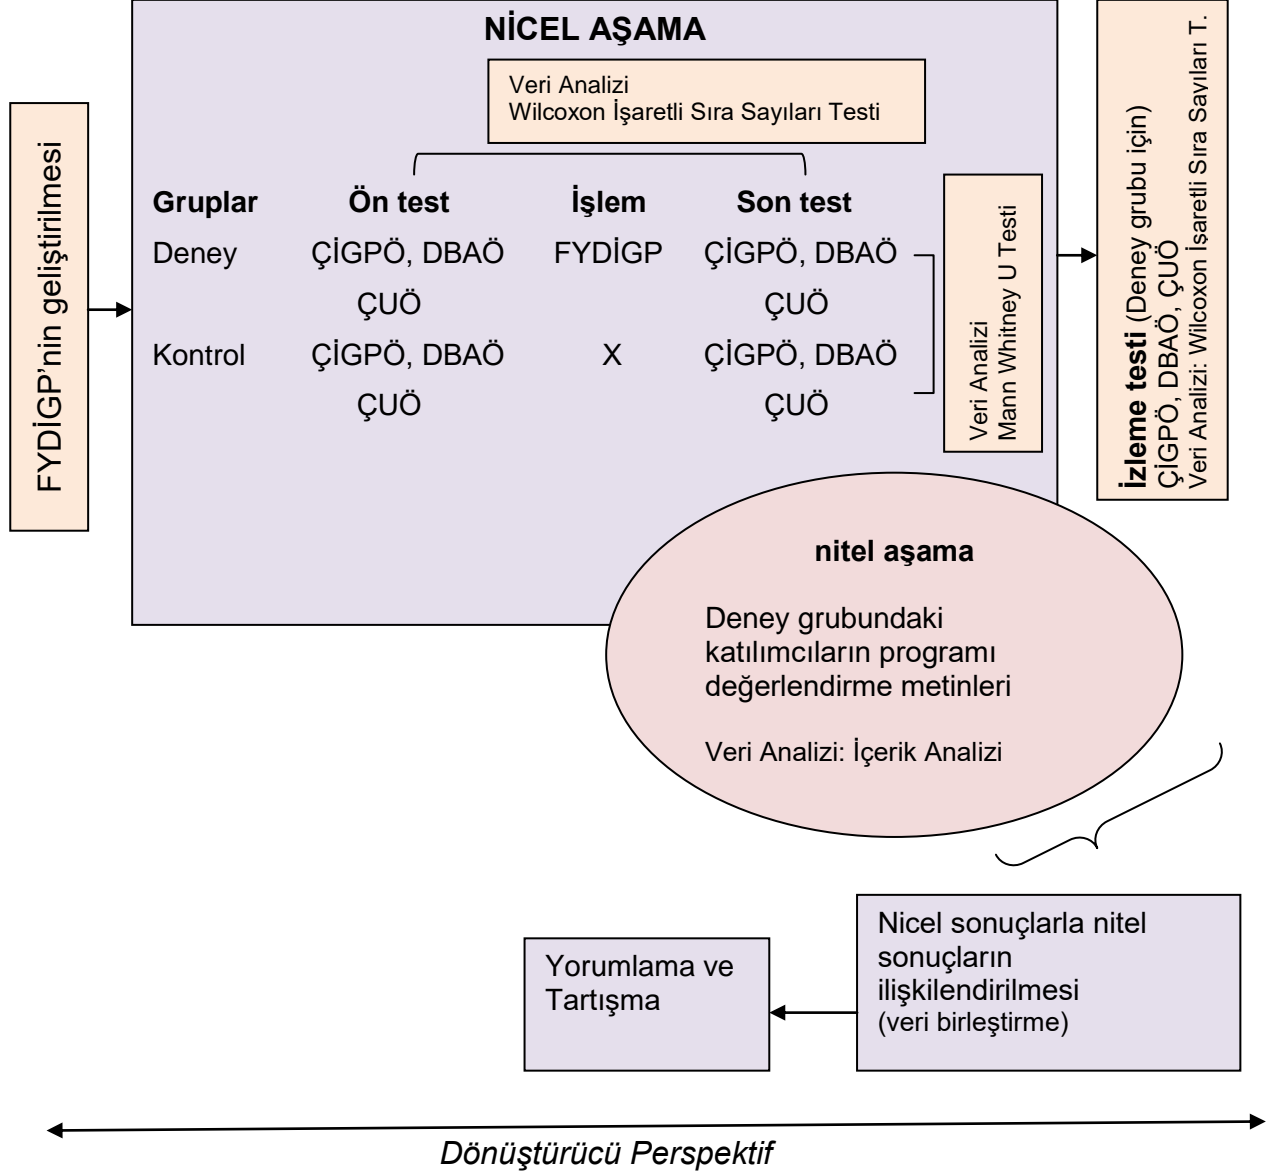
FYDİGP'nin geliştirilmesi

NİCEL AŞAMA

Veri Analizi
Wilcoxon İşaretli Sıra Sayıları Testi

| Gruplar | Ön test | İşlem | Son test |
|---|---|---|---|
| Deney | ÇİGPÖ, DBAÖ ÇUÖ | FYDİGP | ÇİGPÖ, DBAÖ ÇUÖ |
| Kontrol | ÇİGPÖ, DBAÖ ÇUÖ | X | ÇİGPÖ, DBAÖ ÇUÖ |

Veri Analizi
Mann Whitney U Testi

İzleme testi (Deney grubu için)
ÇİGPÖ, DBAÖ, ÇUÖ
Veri Analizi: Wilcoxon İşaretli Sıra Sayıları T.

nitel aşama

Deney grubundaki katılımcıların programı değerlendirme metinleri

Veri Analizi: İçerik Analizi

Nicel sonuçlarla nitel sonuçların ilişkilendirilmesi (veri birleştirme)

Yorumlama ve Tartışma

Dönüştürücü Perspektif